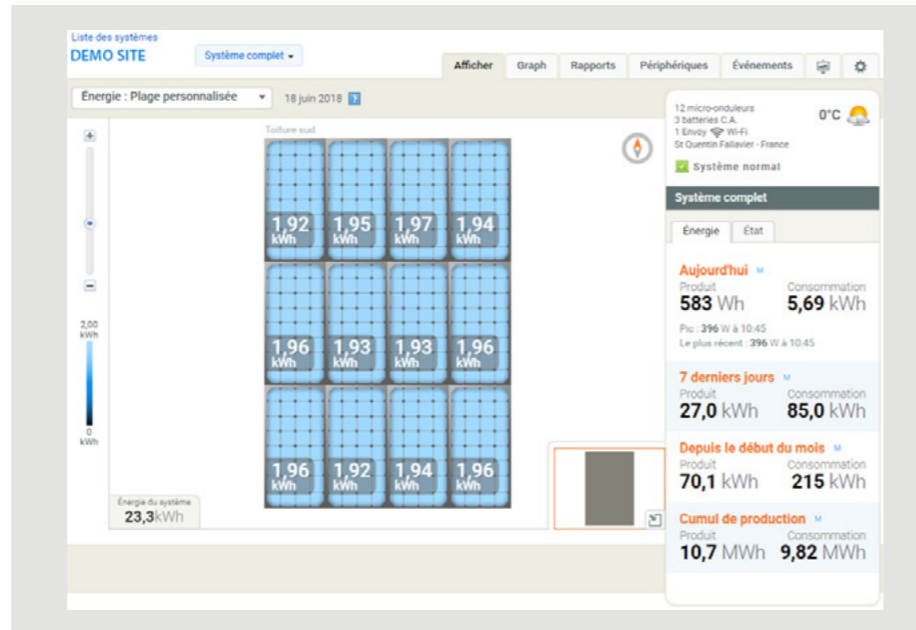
Liste des systèmes
DEMO SITE
Système complet ▾

Afficher | Graph | Rapports | Périphériques | Événements

Énergie : Plage personnalisée ▾ 18 juin 2018 ?

Toiture sud

1,92 kWh | 1,95 kWh | 1,97 kWh | 1,94 kWh
1,96 kWh | 1,93 kWh | 1,93 kWh | 1,96 kWh
1,96 kWh | 1,92 kWh | 1,94 kWh | 1,96 kWh

+
−
2,00 kWh
0 kWh

Énergie du système
23,3kWh

12 micro-onduleurs
3 batteries C.A.
1 Envoy Wi-Fi
St Quentin Fallavier - France
0°C
Système normal

Système complet
Énergie | État

Aujourd'hui
Produit
583 Wh
Consommation
5,69 kWh
Pic : 396 W à 10:45
Le plus récent : 396 W à 10:45

7 derniers jours
Produit
27,0 kWh
Consommation
85,0 kWh

Depuis le début du mois
Produit
70,1 kWh
Consommation
215 kWh

Cumul de production
Produit
10,7 MWh
Consommation
9,82 MWh